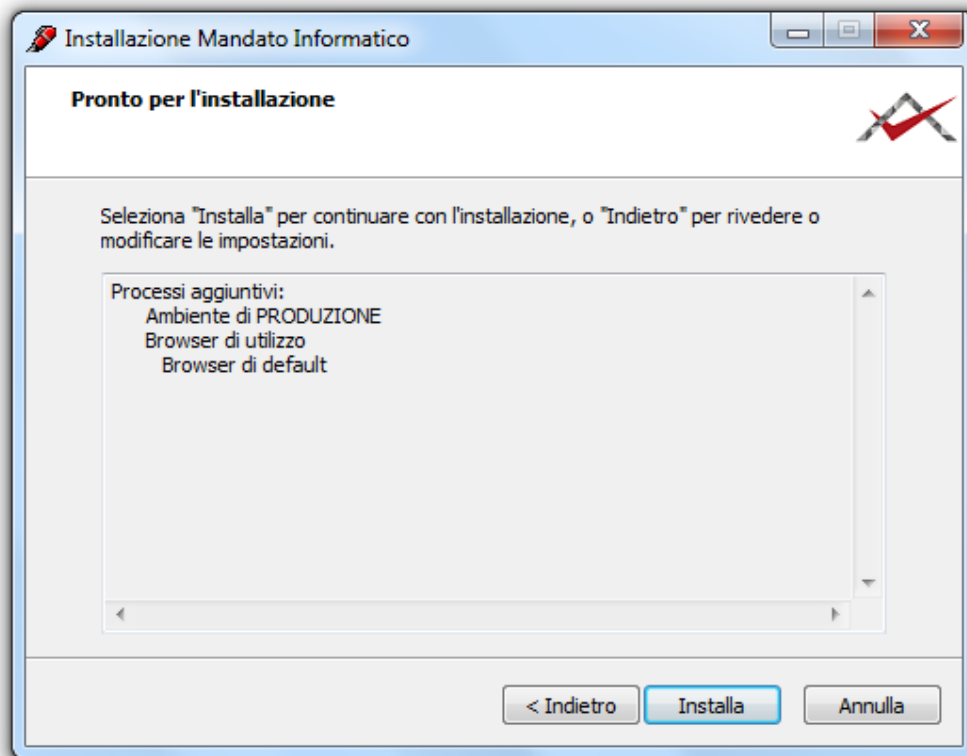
Installazione Mandato Informatico

Pronto per l'installazione

Seleziona "Installa" per continuare con l'installazione, o "Indietro" per rivedere o modificare le impostazioni.

Processi aggiuntivi:
Ambiente di PRODUZIONE
Browser di utilizzo
Browser di default

< Indietro
Installa
Annulla